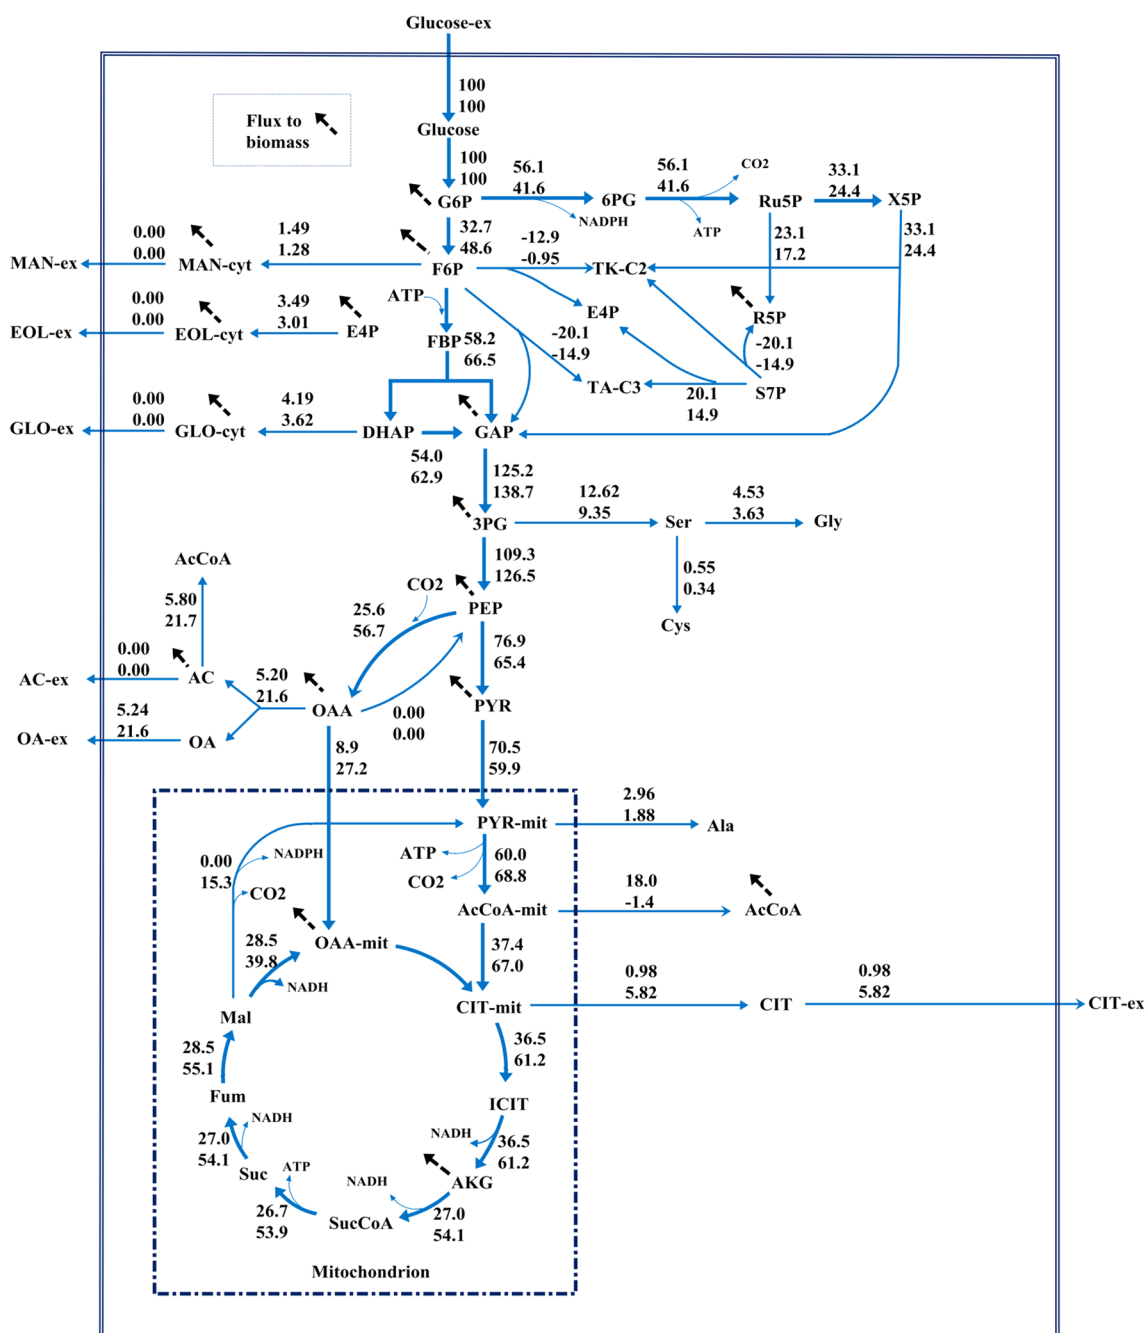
Glucose-ex

100
100

Glucose

Flux to biomass

100
100

G6P

56.1
41.6

6PG

56.1
41.6

CO2

Ru5P

33.1
24.4

X5P

NADPH

ATP

0.00
0.00

1.49
1.28

32.7
48.6

-12.9
-0.95

23.1
17.2

33.1
24.4

MAN-ex

MAN-cyt

F6P

TK-C2

0.00
0.00

3.49
3.01

ATP

E4P

R5P

EOL-ex

EOL-cyt

E4P

FBP

58.2
66.5

-20.1
-14.9

-20.1
-14.9

TA-C3

S7P

20.1
14.9

0.00
0.00

4.19
3.62

GLO-ex

GLO-cyt

DHAP

GAP

54.0
62.9

125.2
138.7

12.62
9.35

4.53
3.63

3PG

Ser

Gly

AcCoA

109.3
126.5

0.55
0.34

5.80
21.7

CO2

PEP

Cys

25.6
56.7

0.00
0.00

76.9
65.4

AC-ex

AC

5.20
21.6

OAA

PYR

5.24
21.6

0.00
0.00

OA-ex

OA

8.9
27.2

70.5
59.9

2.96
1.88

PYR-mit

Ala

0.00
15.3

NADPH

ATP

60.0
68.8

18.0
-1.4

CO2

CO2

AcCoA-mit

AcCoA

28.5
39.8

OAA-mit

37.4
67.0

NADH

0.98
5.82

0.98
5.82

Mal

CIT-mit

CIT

CIT-ex

28.5
55.1

36.5
61.2

Fum

ICIT

NADH

NADH

27.0
54.1

36.5
61.2

Suc

ATP

NADH

AKG

26.7
53.9

SucCoA

27.0
54.1

Mitochondrion